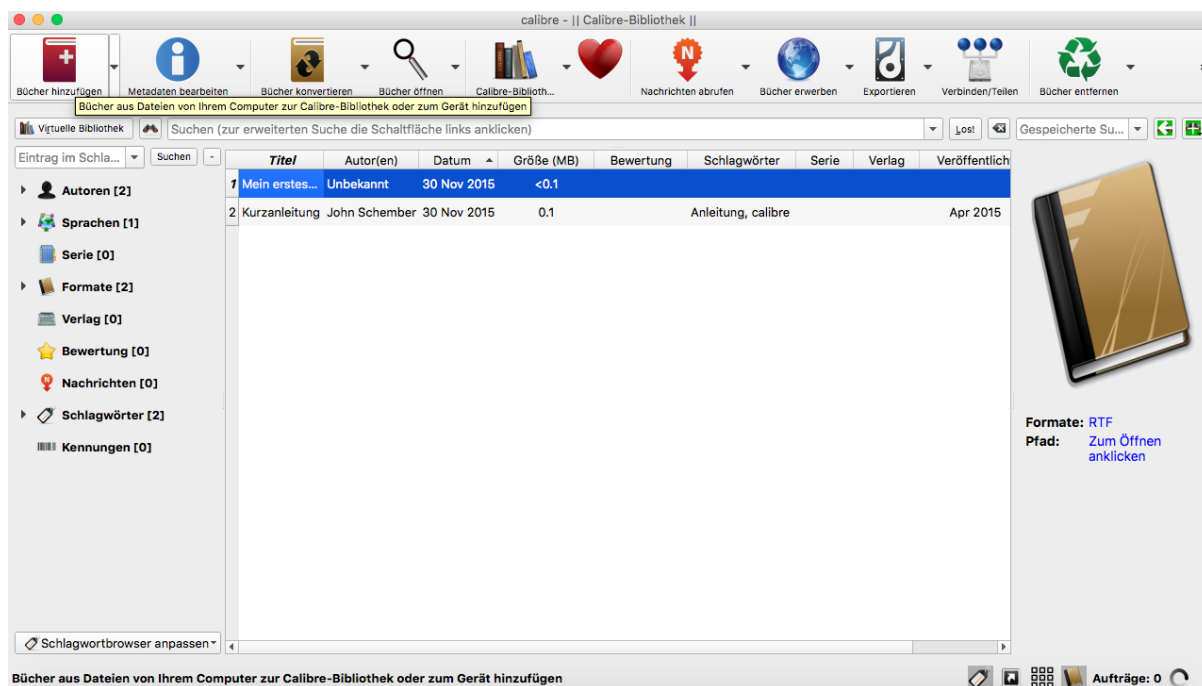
calibre - || Calibre-Bibliothek ||

Bücher hinzufügen
Metadaten bearbeiten
Bücher konvertieren
Bücher öffnen
Calibre-Biblioth...
Nachrichten abrufen
Bücher erwerben
Exportieren
Verbinden/Teilen
Bücher entfernen

Bücher aus Dateien von Ihrem Computer zur Calibre-Bibliothek oder zum Gerät hinzufügen

Virtuelle Bibliothek
Suchen (zur erweiterten Suche die Schaltfläche links anklicken)
Los!
Gespeicherte Su...

Eintrag im Schla...
Suchen

Autoren [2]
Sprachen [1]
Serie [0]
Formate [2]
Verlag [0]
Bewertung [0]
Nachrichten [0]
Schlagwörter [2]
Kennungen [0]

| | Titel | Autor(en) | Datum | Größe (MB) | Bewertung | Schlagwörter | Serie | Verlag | Veröffentlich |
|---|---|---|---|---|---|---|---|---|---|
| 1 | Mein erstes... | Unbekannt | 30 Nov 2015 | <0.1 | | | | | |
| 2 | Kurzanleitung | John Schember | 30 Nov 2015 | 0.1 | | Anleitung, calibre | | | Apr 2015 |

Formate: RTF
Pfad: Zum Öffnen anklicken

Schlagwortbrowser anpassen

Bücher aus Dateien von Ihrem Computer zur Calibre-Bibliothek oder zum Gerät hinzufügen
Aufträge: 0